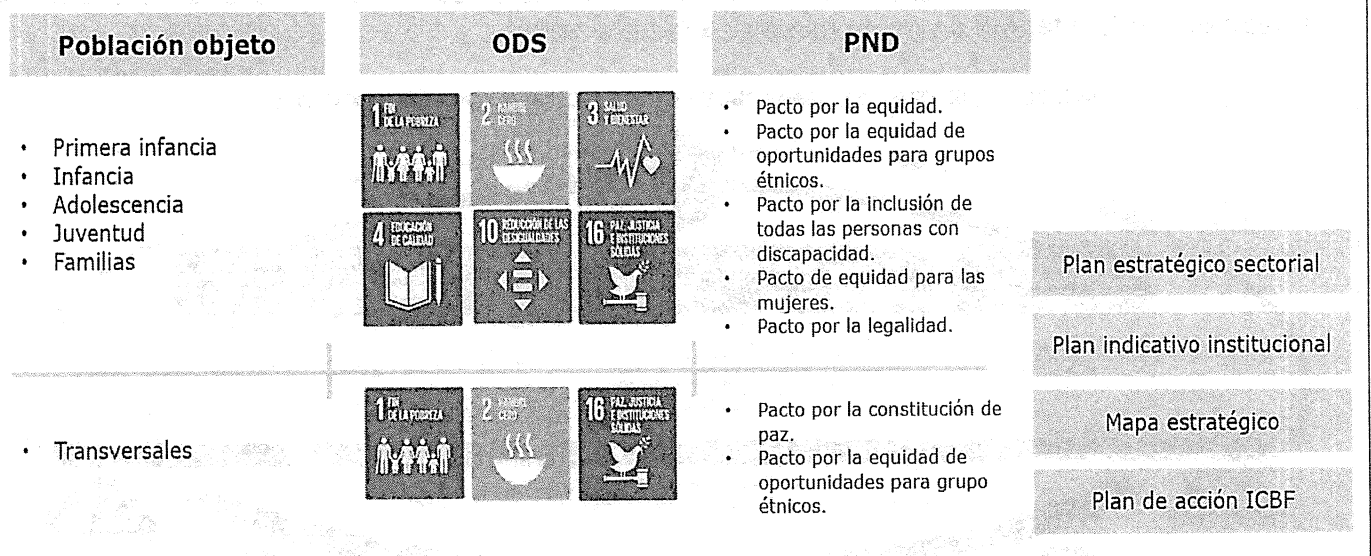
Población objeto

ODS

PND

- Primera infancia
- Infancia
- Adolescencia
- Juventud
- Familias

1 FIN DE LA POBREZA
2 HAMBRE CERO
3 SALUD Y BIENESTAR
4 EDUCACIÓN DE CALIDAD
10 REDUCCIÓN DE LAS DESIGUALDADES
16 PAZ, JUSTICIA E INSTITUCIONES SÓLIDAS

- Pacto por la equidad.
- Pacto por la equidad de oportunidades para grupos étnicos.
- Pacto por la inclusión de todas las personas con discapacidad.
- Pacto de equidad para las mujeres.
- Pacto por la legalidad.

- Transversales

1 FIN DE LA POBREZA
2 HAMBRE CERO
16 PAZ, JUSTICIA E INSTITUCIONES SÓLIDAS

- Pacto por la constitución de paz.
- Pacto por la equidad de oportunidades para grupo étnicos.

Plan estratégico sectorial

Plan indicativo institucional

Mapa estratégico

Plan de acción ICBF